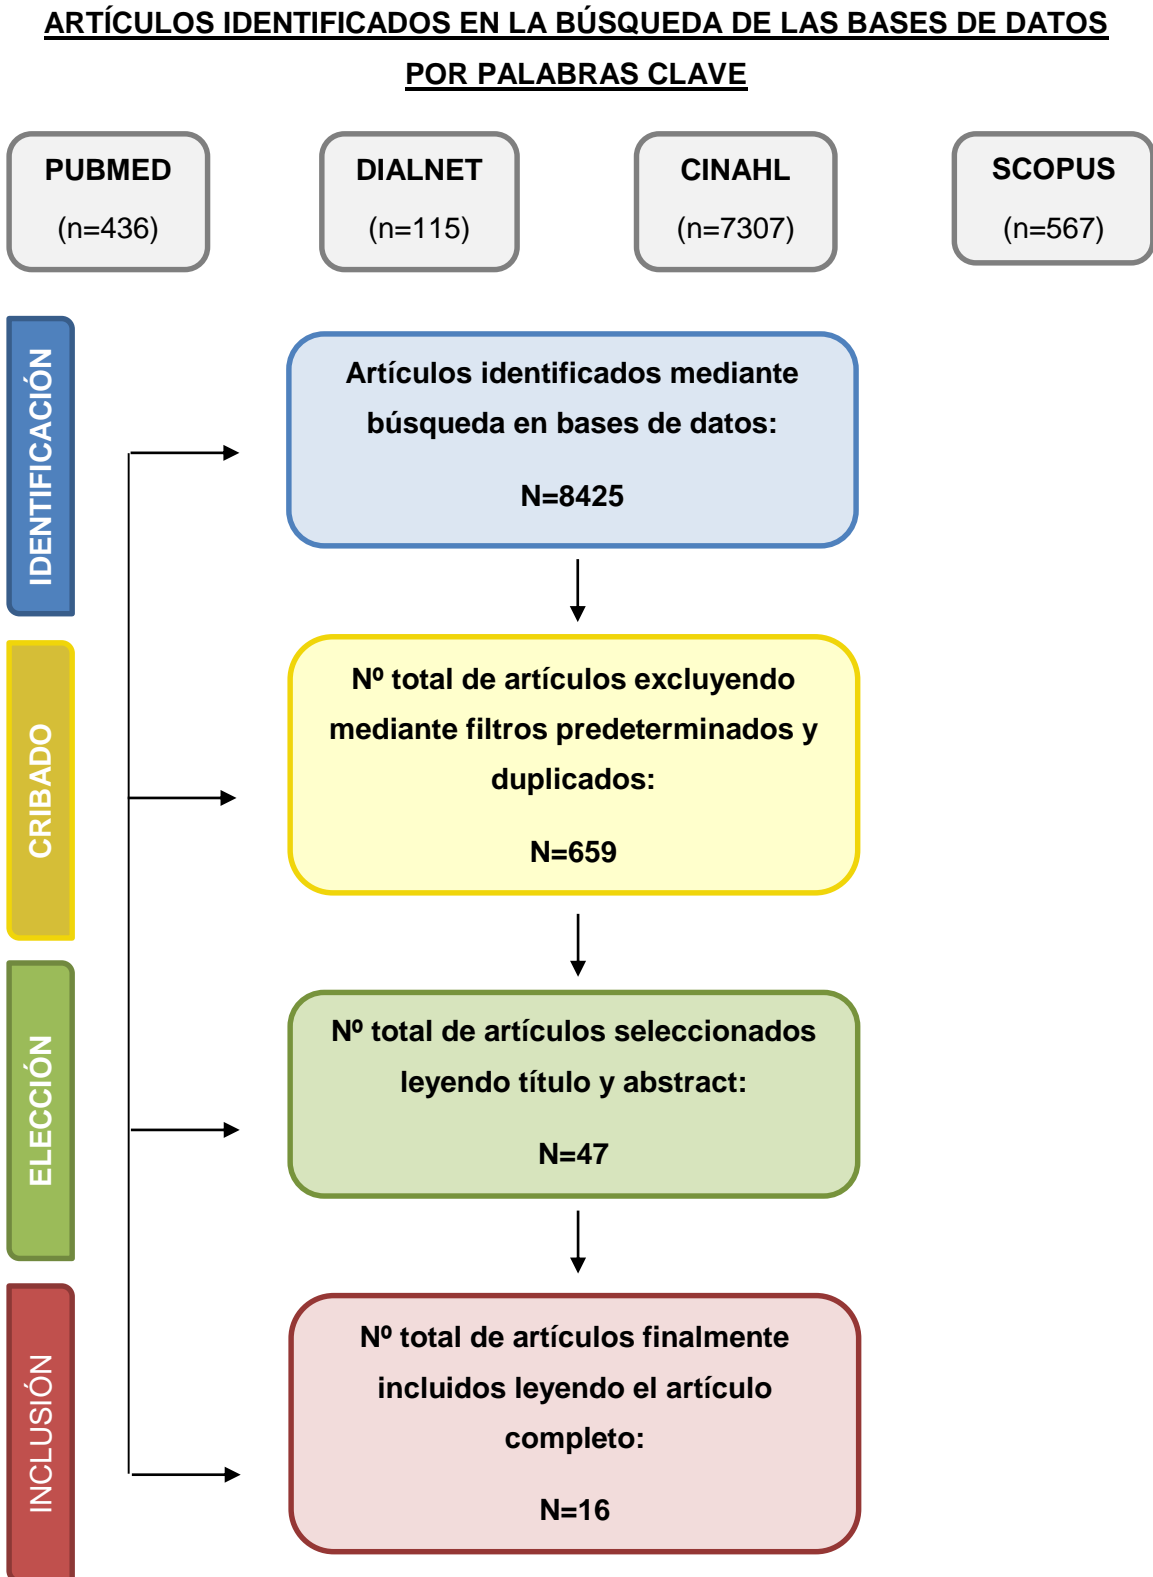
ARTÍCULOS IDENTIFICADOS EN LA BÚSQUEDA DE LAS BASES DE DATOS POR PALABRAS CLAVE

PUBMED
(n=436)

DIALNET
(n=115)

CINAHL
(n=7307)

SCOPUS
(n=567)

IDENTIFICACIÓN

Artículos identificados mediante búsqueda en bases de datos:

N=8425

CRIBADO

Nº total de artículos excluyendo mediante filtros predeterminados y duplicados:

N=659

ELECCIÓN

Nº total de artículos seleccionados leyendo título y abstract:

N=47

INCLUSIÓN

Nº total de artículos finalmente incluidos leyendo el artículo completo:

N=16